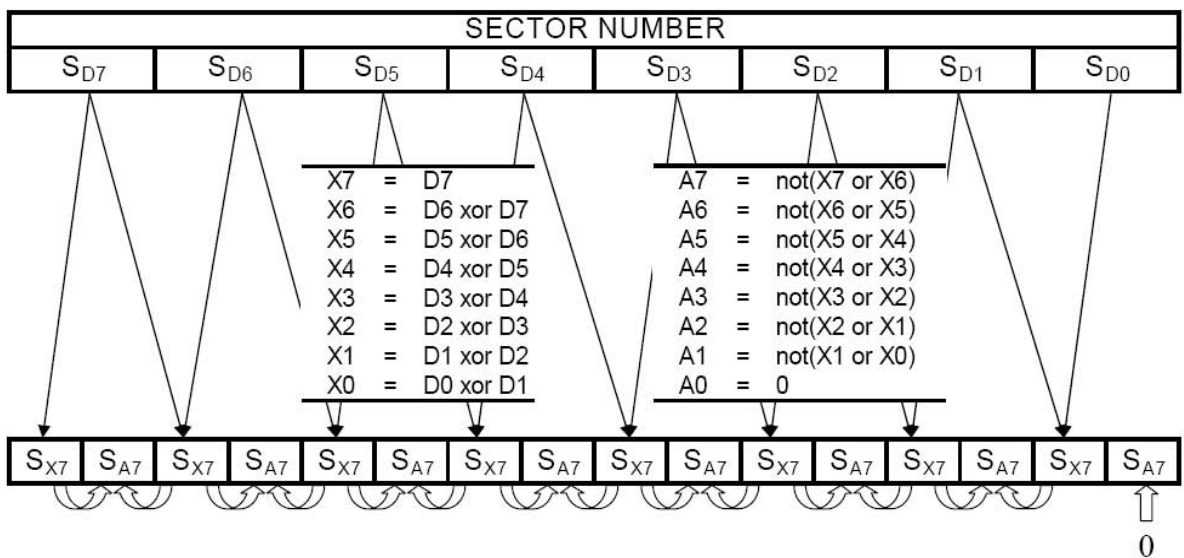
SECTOR NUMBER

| $S_{D7}$ | $S_{D6}$ | $S_{D5}$ | $S_{D4}$ | $S_{D3}$ | $S_{D2}$ | $S_{D1}$ | $S_{D0}$ |
|---|---|---|---|---|---|---|---|

X7 = D7
X6 = D6 xor D7
X5 = D5 xor D6
X4 = D4 xor D5
X3 = D3 xor D4
X2 = D2 xor D3
X1 = D1 xor D2
X0 = D0 xor D1

A7 = not(X7 or X6)
A6 = not(X6 or X5)
A5 = not(X5 or X4)
A4 = not(X4 or X3)
A3 = not(X3 or X2)
A2 = not(X2 or X1)
A1 = not(X1 or X0)
A0 = 0

| $S_{X7}$ | $S_{A7}$ | $S_{X7}$ | $S_{A7}$ | $S_{X7}$ | $S_{A7}$ | $S_{X7}$ | $S_{A7}$ | $S_{X7}$ | $S_{A7}$ | $S_{X7}$ | $S_{A7}$ | $S_{X7}$ | $S_{A7}$ | $S_{X7}$ | $S_{A7}$ |
|---|---|---|---|---|---|---|---|---|---|---|---|---|---|---|---|

0